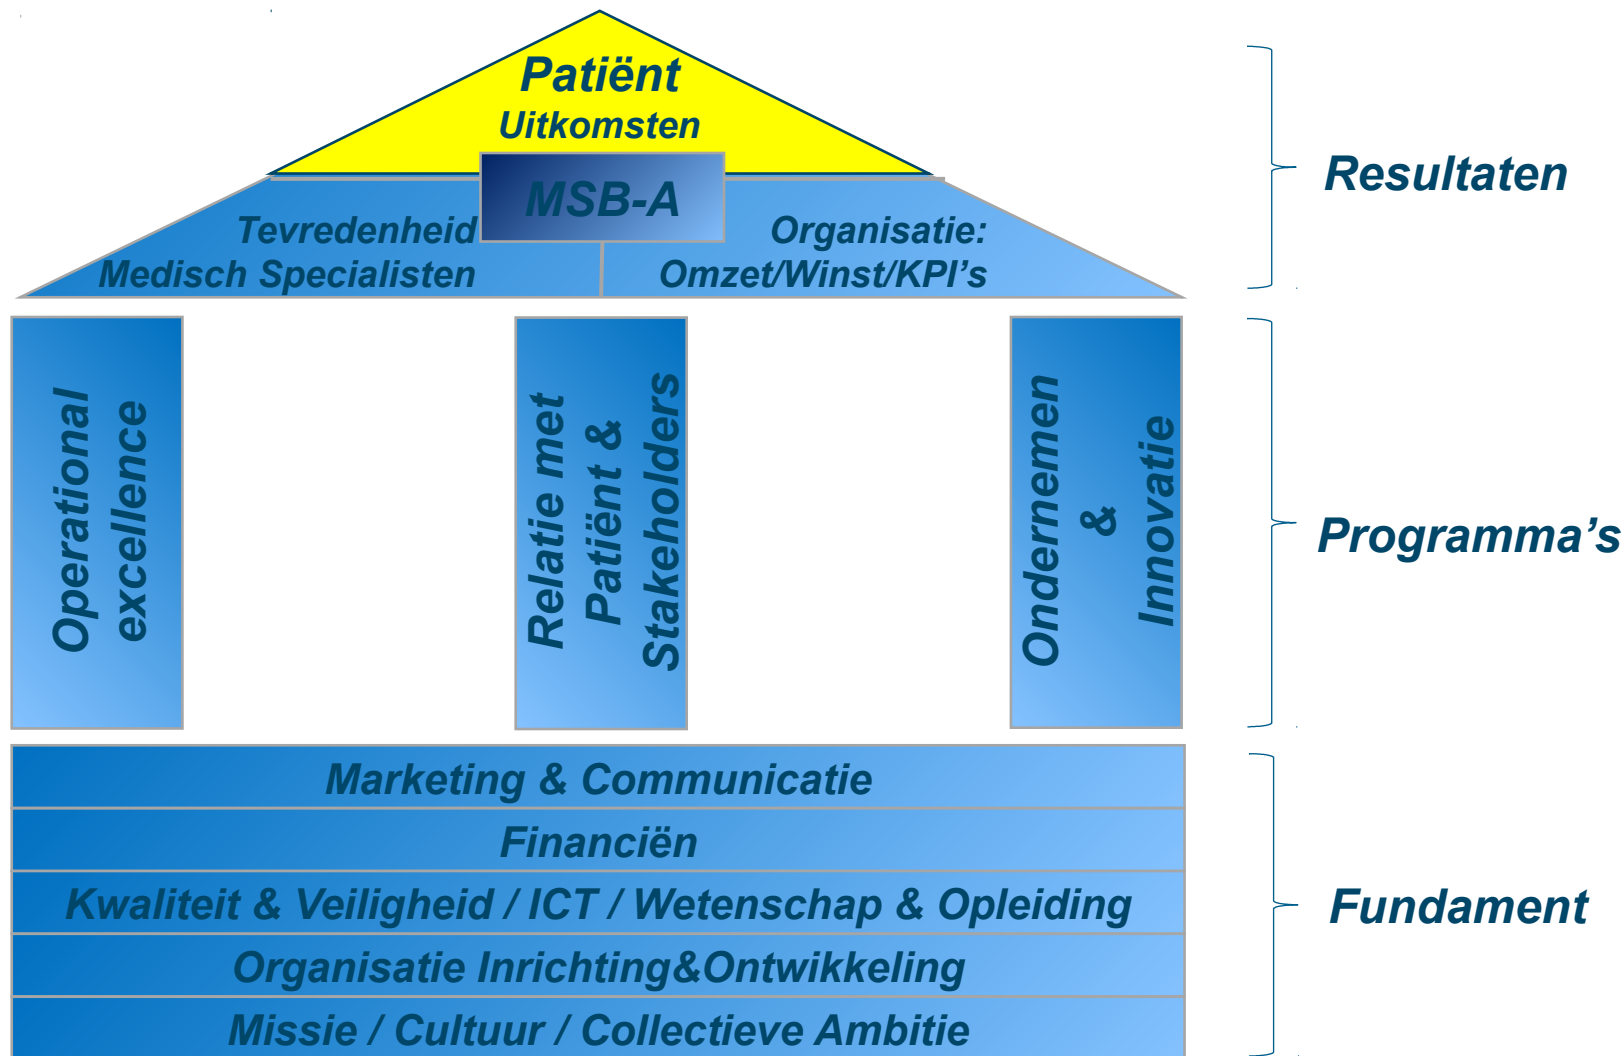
Patiënt
Uitkomsten

MSB-A

Tevredenheid
Medisch Specialisten

Organisatie:
Omzet/Winst/KPI's

Resultaten

Operational excellence

Relatie met Patiënt & Stakeholders

Ondernemen & Innovatie

Programma's

Marketing & Communicatie

Financiën

Kwaliteit & Veiligheid / ICT / Wetenschap & Opleiding

Organisatie Inrichting&Ontwikkeling

Missie / Cultuur / Collectieve Ambitie

Fundament